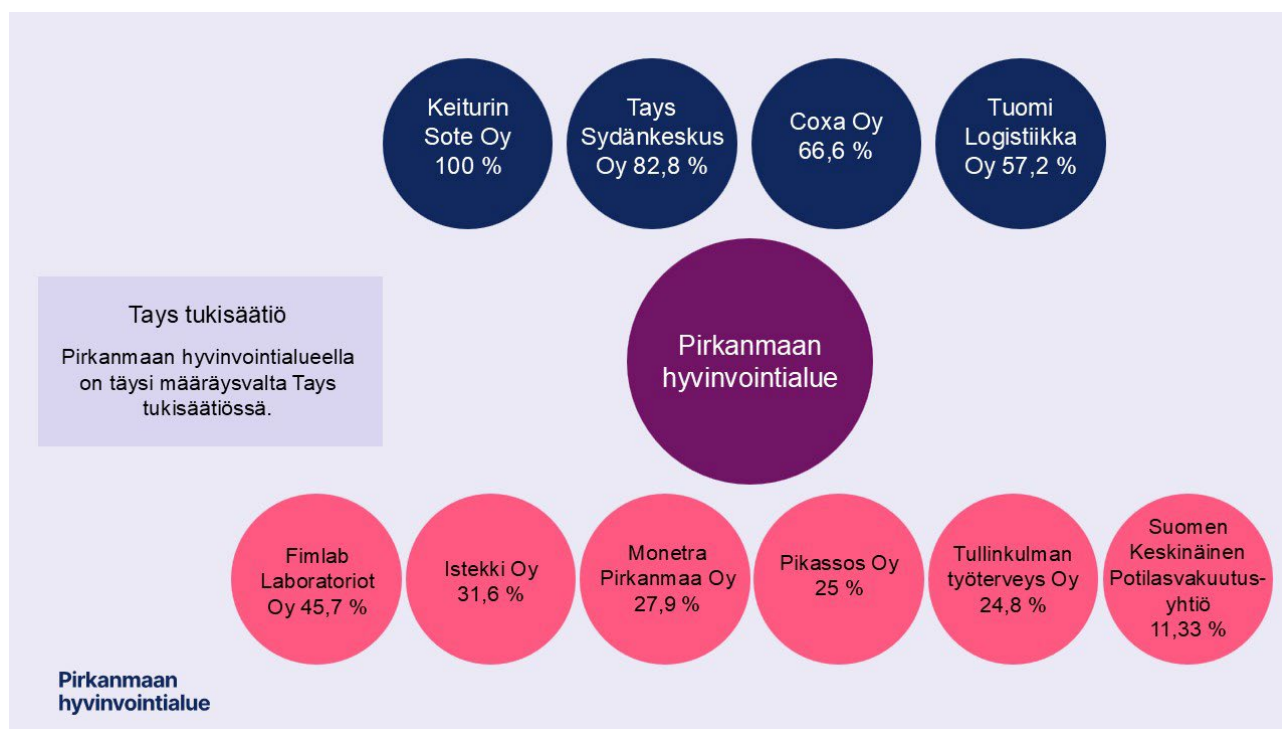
Keiturin Sote Oy 100 %

Tays Sydänkeskus Oy 82,8 %

Coxa Oy 66,6 %

Tuomi Logistiikka Oy 57,2 %

Tays tukisäätiö

Pirkanmaan hyvinvointialueella on täysi määräysvalta Tays tukisäätiössä.

Pirkanmaan hyvinvointialue

Fimlab Laboratoriot Oy 45,7 %

Istekki Oy 31,6 %

Monetra Pirkanmaa Oy 27,9 %

Pikassos Oy 25 %

Tullinkulman työterveys Oy 24,8 %

Suomen Keskinäinen Potilasvakuutusyhtiö 11,33 %

Pirkanmaan hyvinvointialue